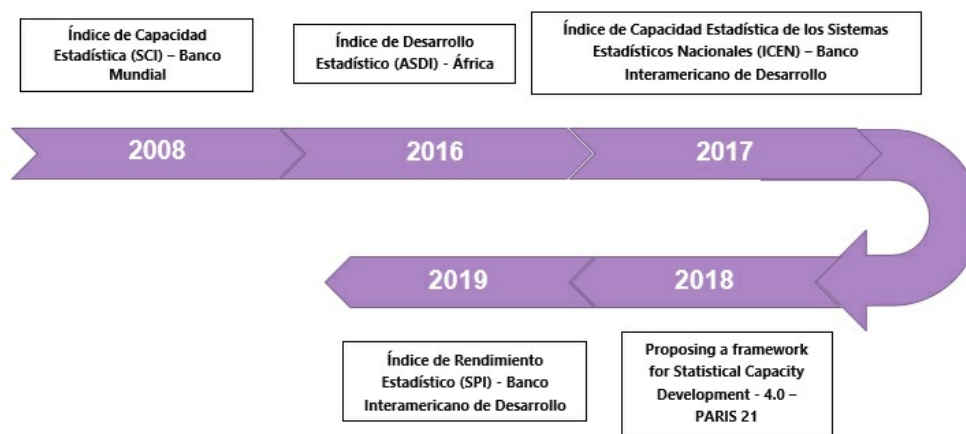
Índice de Capacidad Estadística (SCI) – Banco Mundial

Índice de Desarrollo Estadístico (ASDI) - África

Índice de Capacidad Estadística de los Sistemas Estadísticos Nacionales (ICEN) – Banco Interamericano de Desarrollo

2008

2016

2017

2019

2018

Índice de Rendimiento Estadístico (SPI) - Banco Interamericano de Desarrollo

Proposing a framework for Statistical Capacity Development - 4.0 – PARIS 21